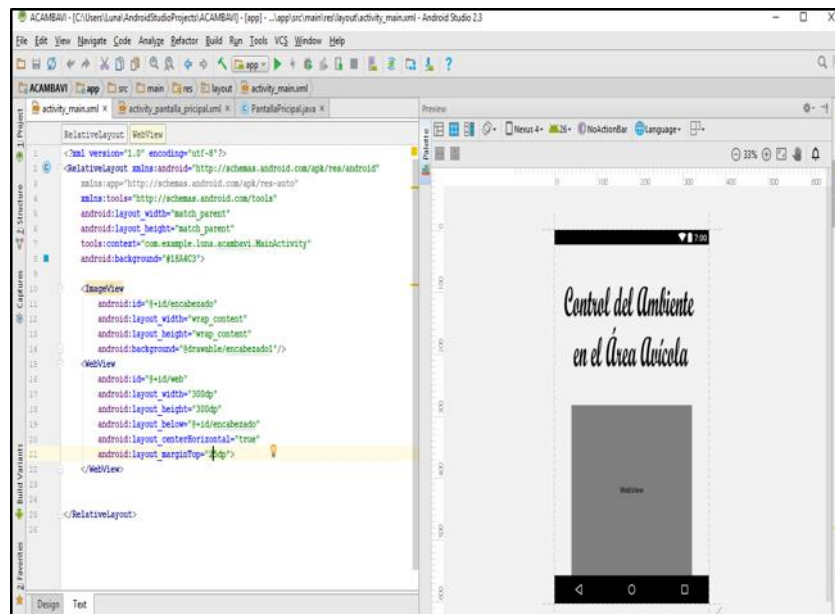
ACAMBAVI - [C:\Users\Luna\AndroidStudioProjects\ACAMBAVI] - [app] - ...\app\src\main\res\layout\activity_main.xml - Android Studio 2.3

File Edit View Navigate Code Analyze Refactor Build Run Tools VCS Window Help

ACAMBAVI app src main res layout activity_main.xml

activity_main.xml × activity_pantalla_pricipal.xml × PantallaPricipal.java ×

Preview

RelativeLayout WebView

Nexus 4 26 NoActionBar Language

33%

1 <?xml version="1.0" encoding="utf-8"?>
2 <RelativeLayout xmlns:android="http://schemas.android.com/apk/res/android"
3 xmlns:app="http://schemas.android.com/apk/res-auto"
4 xmlns:tools="http://schemas.android.com/tools"
5 android:layout_width="match_parent"
6 android:layout_height="match_parent"
7 tools:context="com.example.luna.acambavi.MainActivity"
8 android:background="#18A8C3">
9
10 <ImageView
11 android:id="@+id/encabezado"
12 android:layout_width="wrap_content"
13 android:layout_height="wrap_content"
14 android:background="@drawable/encabezado1"/>
15 <WebView
16 android:id="@+id/web"
17 android:layout_width="300dp"
18 android:layout_height="300dp"
19 android:layout_below="@+id/encabezado"
20 android:layout_centerHorizontal="true"
21 android:layout_marginTop="25dp">
22 </WebView>
23
24
25 </RelativeLayout>
26

7:00

Control del Ambiente en el Área Avícola

WebView

Design Text

1: Project 2: Structure Captures Build Variants 2: Favorites Palette